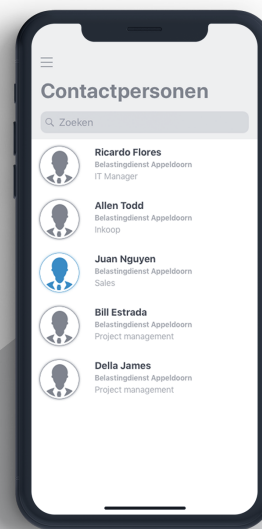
Contactpersonen

Zoeken

Ricardo Flores
Belastingdienst Appeldoorn
IT Manager

Allen Todd
Belastingdienst Appeldoorn
Inkoop

Juan Nguyen
Belastingdienst Appeldoorn
Sales

Bill Estrada
Belastingdienst Appeldoorn
Project management

Della James
Belastingdienst Appeldoorn
Project management